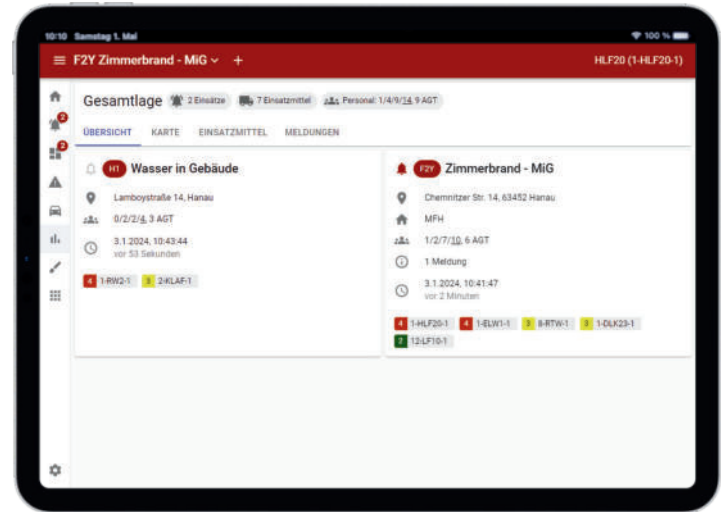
10:10 Samstag 1. Mai

100 %

F2Y Zimmerbrand - MiG +

HLF20 (1-HLF20-1)

2

2

Gesamtlage 2 Einsätze 7 Einsatzmittel Personal: 1/4/9/14, 9 AGT

ÜBERSICHT KARTE EINSATZMITTEL MELDUNGEN

H1 Wasser in Gebäude

Lamboystraße 14, Hanau

0/2/2/4, 3 AGT

3.1.2024, 10:43:44
vor 53 Sekunden

4 1-RW2-1 3 2-KLAF-1

F2Y Zimmerbrand - MiG

Chemnitzer Str. 14, 63452 Hanau

MFH

1/2/7/10, 6 AGT

1 Meldung

3.1.2024, 10:41:47
vor 2 Minuten

4 1-HLF20-1 4 1-ELW1-1 3 8-RTW-1 3 1-DLK23-1
2 12-LF10-1